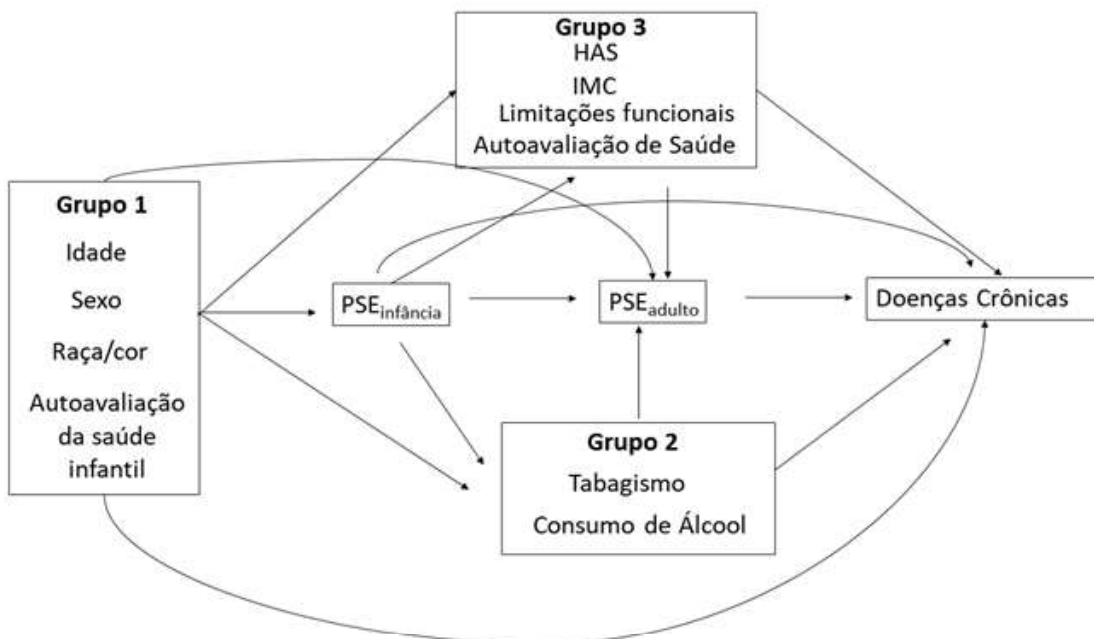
Grupo 3
HAS
IMC
Limitações funcionais
Autoavaliação de Saúde

Grupo 1
Idade
Sexo
Raça/cor
Autoavaliação da saúde infantil

PSE$_{\text{infância}}$

PSE$_{\text{adulto}}$

Doenças Crônicas

Grupo 2
Tabagismo
Consumo de Álcool